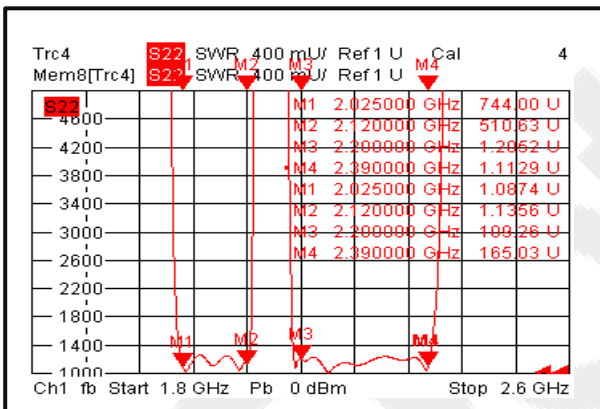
Trc4 S22 SWR 400 mU/ Ref 1 U Cal 4
Mem8[Trc4] S22 SWR 400 mU/ Ref 1 U

M1 M2 M3 M4

S22

| | | |
|---|---|---|
| M1 | 2.025000 GHz | 744.00 U |
| M2 | 2.120000 GHz | 510.63 U |
| M3 | 2.200000 GHz | 1.2052 U |
| M4 | 2.390000 GHz | 1.1129 U |
| M1 | 2.025000 GHz | 1.0874 U |
| M2 | 2.120000 GHz | 1.1356 U |
| M3 | 2.200000 GHz | 109.26 U |
| M4 | 2.390000 GHz | 165.03 U |

4600
4200
3800
3400
3000
2600
2200
1800
1400
1000

M1 M2 M3 M4

Ch1 fb Start 1.8 GHz Pb 0 dBm Stop 2.6 GHz